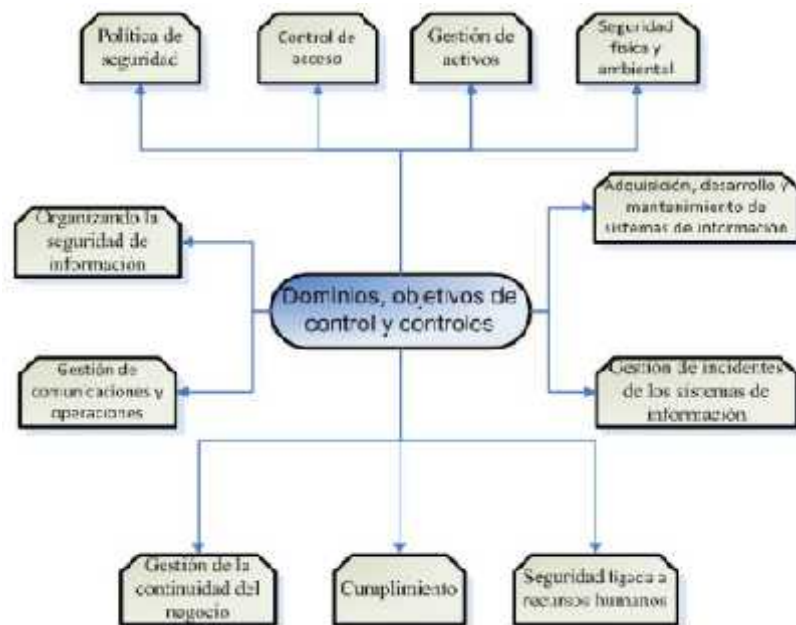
Política de seguridad

Control de acceso

Gestión de activos

Seguridad física y ambiental

Organizando la seguridad de información

Adquisición, desarrollo y mantenimiento de sistemas de información

Dominios, objetivos de control y controles

Gestión de comunicaciones y operaciones

Gestión de incidentes de los sistemas de información

Gestión de la continuidad del negocio

Cumplimiento

Seguridad ligada a recursos humanos